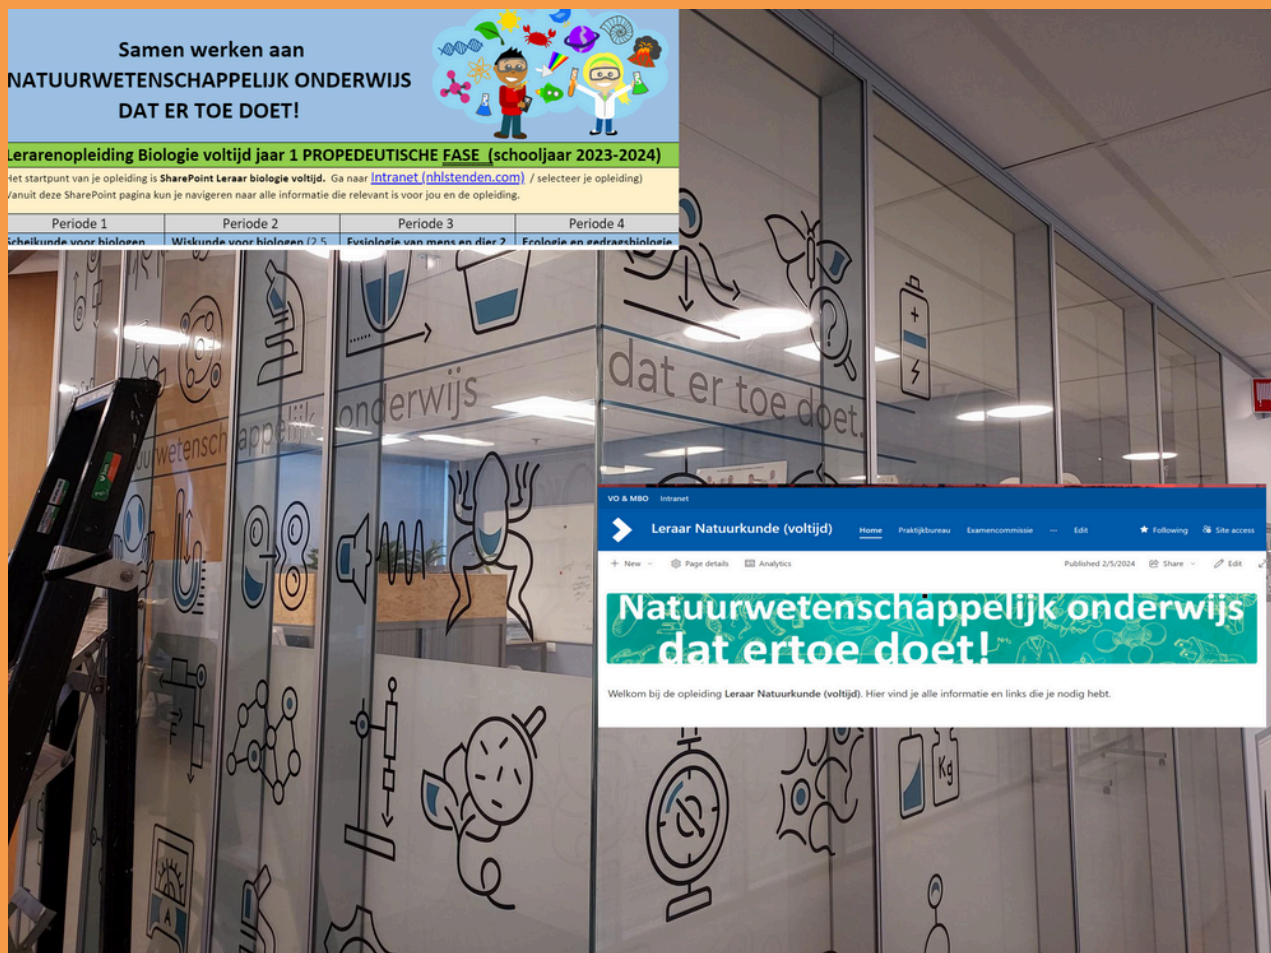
Samen werken aan
NATUURWETENSCHAPPELIJK ONDERWIJS
DAT ER TOE DOET!

Lerarenopleiding Biologie voltijd jaar 1 PROPEDEUTISCHE FASE (schooljaar 2023-2024)

Het startpunt van je opleiding is SharePoint Leraar biologie voltijd. Ga naar Intranet (nhlstenden.com) / selecteer je opleiding)
Vanuit deze SharePoint pagina kun je navigeren naar alle informatie die relevant is voor jou en de opleiding.

| Periode 1 | Periode 2 | Periode 3 | Periode 4 |
|---|---|---|---|
| Scheikunde voor biologen | Wiskunde voor biologen (2,5 | Fysiologie van mens en dier 2 | Ecologie en gedragsbiologie |

urwetenschappelijk onderwijs

dat er toe doet.

VO & MBO Intranet

Leraar Natuurkunde (voltijd) Home Praktijkbureau Examencommissie ··· Edit Following Site access

+ New Page details Analytics Published 2/5/2024 Share Edit

Natuurwetenschappelijk onderwijs dat ertoe doet!

Welkom bij de opleiding Leraar Natuurkunde (voltijd). Hier vind je alle informatie en links die je nodig hebt.

Kg